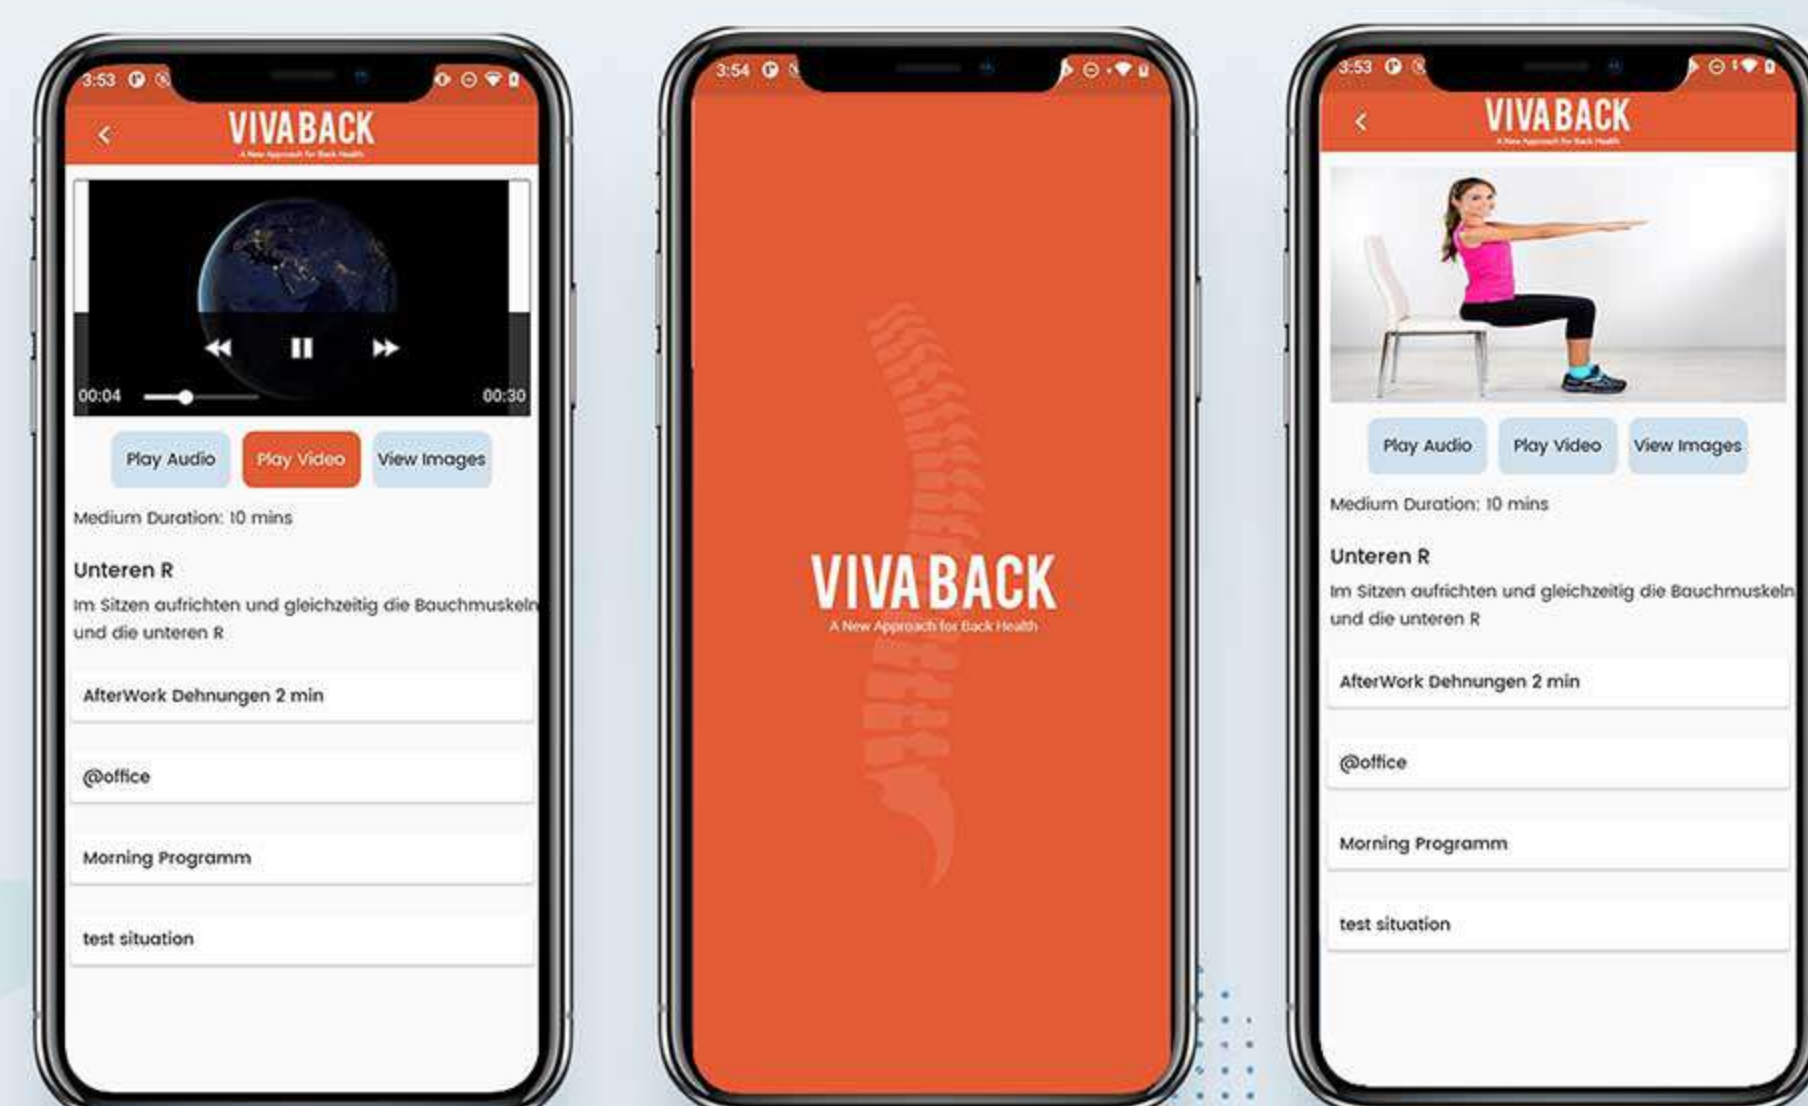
3:53

VIVABACK
A New Approach for Back Health

00:04 00:30

Play Audio Play Video View Images

Medium Duration: 10 mins

Unteren R

Im Sitzen aufrichten und gleichzeitig die Bauchmuskeln und die unteren R

AfterWork Dehnungen 2 min

@office

Morning Programm

test situation

3:54

VIVABACK
A New Approach for Back Health

3:53

VIVABACK
A New Approach for Back Health

Play Audio Play Video View Images

Medium Duration: 10 mins

Unteren R

Im Sitzen aufrichten und gleichzeitig die Bauchmuskeln und die unteren R

AfterWork Dehnungen 2 min

@office

Morning Programm

test situation